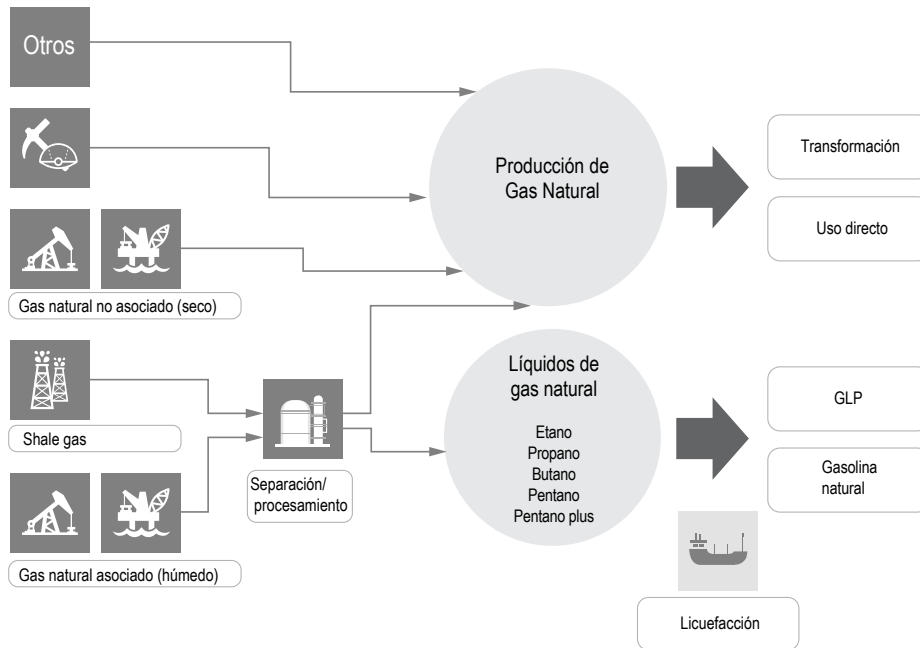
Otros

Producción de Gas Natural

Transformación

Uso directo

Gas natural no asociado (seco)

Shale gas

Separación/ procesamiento

Líquidos de gas natural

Etano
Propano
Butano
Pentano
Pentano plus

GLP

Gasolina natural

Gas natural asociado (húmedo)

Licuefacción